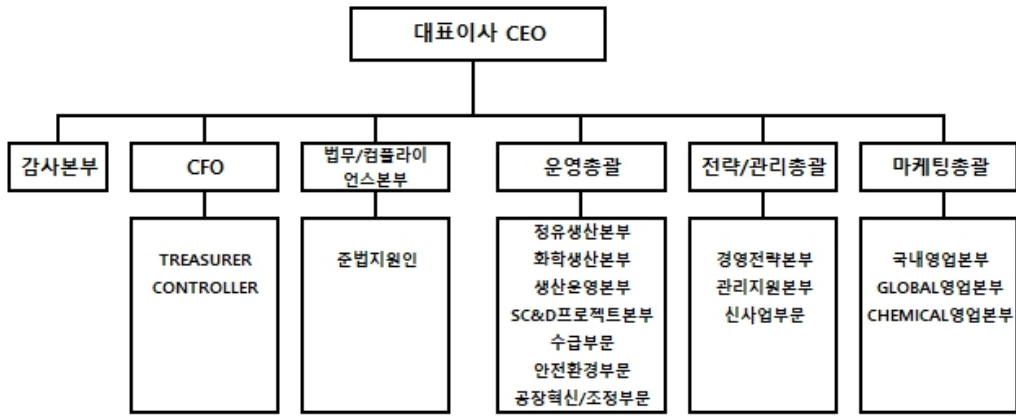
대표이사 CEO

감사본부

CFO

TREASURER
CONTROLLER

법무/컴플라이언스본부

준법지원인

운영총괄

정유생산본부
화학생산본부
생산운영본부
SC&D프로젝트본부
수급부문
안전환경부문
공장혁신/조정부문

전략/관리총괄

경영전략본부
관리지원본부
신사업부문

마케팅총괄

국내영업본부
GLOBAL영업본부
CHEMICAL영업본부